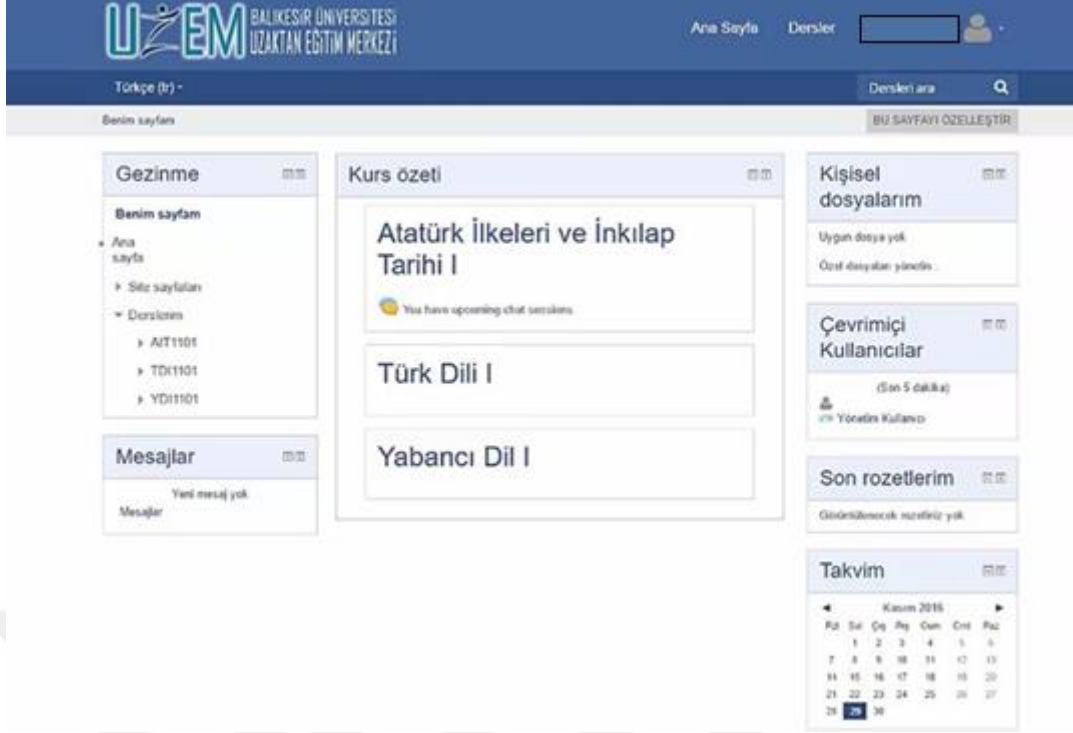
UZEM BALIKESİR ÜNİVERSİTESİ UZAKTAN EĞİTİM MERKEZİ

Ana Sayfa Dersler

Türkçe (tr)

Dersleri ara

Benim sayfam

BU SAYFAYI ÖZELLEŞTİR

Gezinme

Benim sayfam

Ana sayfa

Site sayfaları

Derslerim

AIT1101

TDI1101

YDI1101

Mesajlar

Yeni mesaj yok

Mesajlar

Kurs özeti

Atatürk İlkeleri ve İnkılap Tarihi I

You have upcoming chat sessions

Türk Dili I

Yabancı Dil I

Kişisel dosyalarım

Uygun dosya yok

Özel dosyaları yönetin...

Çevrimiçi Kullanıcılar

(Son 5 dakika)

Yönetim Kullanıcı

Son rozetlerim

Görüntülenecek rozetiniz yok

Takvim

Kasım 2016

| Pzt | Sal | Çrş | Prş | Cum | Cmt | Paz |
|---|---|---|---|---|---|---|
| | 1 | 2 | 3 | 4 | 5 | 6 |
| 7 | 8 | 9 | 10 | 11 | 12 | 13 |
| 14 | 15 | 16 | 17 | 18 | 19 | 20 |
| 21 | 22 | 23 | 24 | 25 | 26 | 27 |
| 28 | 29 | 30 | | | | |